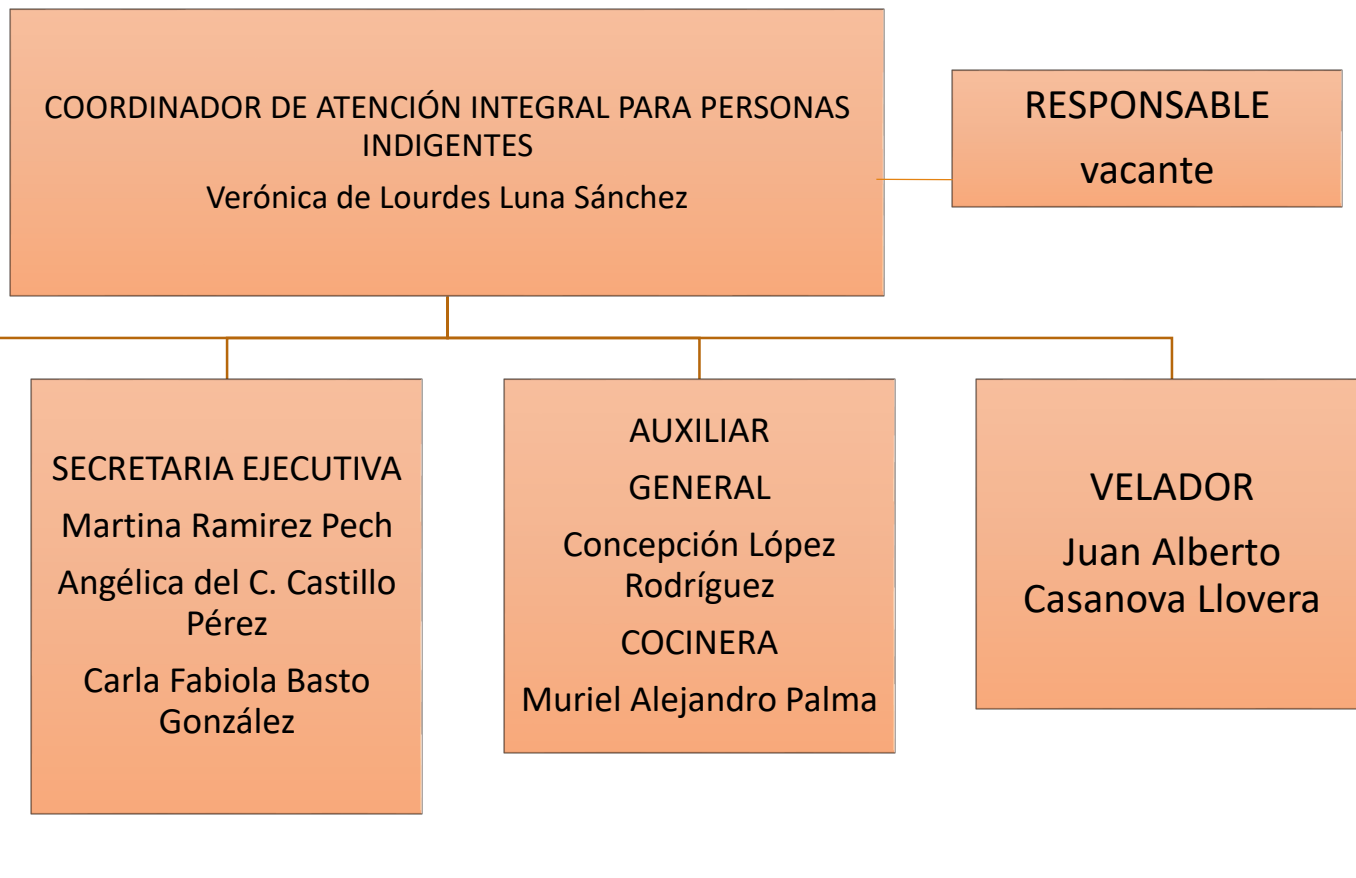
COORDINADOR DE ATENCIÓN INTEGRAL PARA PERSONAS INDIGENTES
Verónica de Lourdes Luna Sánchez

RESPONSABLE
vacante

SECRETARIA EJECUTIVA
Martina Ramirez Pech
Angélica del C. Castillo Pérez
Carla Fabiola Basto González

AUXILIAR
GENERAL
Concepción López Rodríguez
COCINERA
Muriel Alejandro Palma

VELADOR
Juan Alberto Casanova Llovera